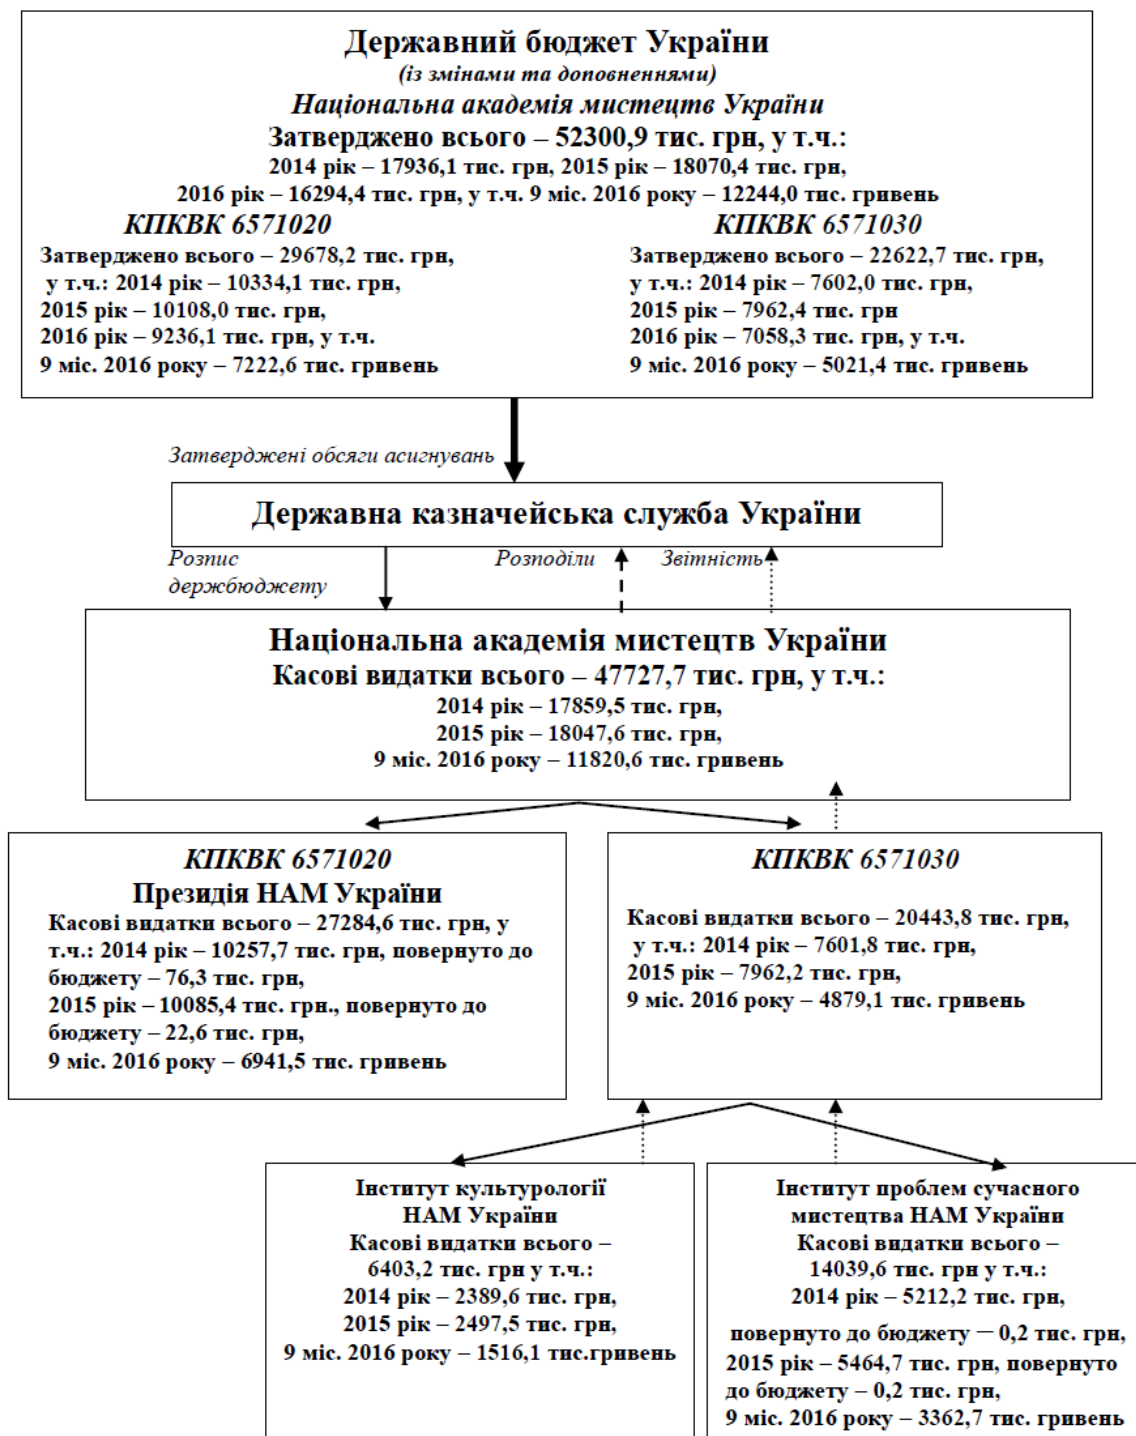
Державний бюджет України
(із змінами та доповненнями)
Національна академія мистецтв України
Затверджено всього – 52300,9 тис. грн, у т.ч.:
2014 рік – 17936,1 тис. грн, 2015 рік – 18070,4 тис. грн,
2016 рік – 16294,4 тис. грн, у т.ч. 9 міс. 2016 року – 12244,0 тис. гривень

КПКВК 6571020
Затверджено всього – 29678,2 тис. грн, у т.ч.: 2014 рік – 10334,1 тис. грн, 2015 рік – 10108,0 тис. грн, 2016 рік – 9236,1 тис. грн, у т.ч. 9 міс. 2016 року – 7222,6 тис. гривень

КПКВК 6571030
Затверджено всього – 22622,7 тис. грн, у т.ч.: 2014 рік – 7602,0 тис. грн, 2015 рік – 7962,4 тис. грн 2016 рік – 7058,3 тис. грн, у т.ч. 9 міс. 2016 року – 5021,4 тис. гривень

Затверджені обсяги асигнувань

Державна казначейська служба України

Розпис держбюджету

Розподіли

Звітність

Національна академія мистецтв України
Касові видатки всього – 47727,7 тис. грн, у т.ч.:
2014 рік – 17859,5 тис. грн,
2015 рік – 18047,6 тис. грн,
9 міс. 2016 року – 11820,6 тис. гривень

КПКВК 6571020
Президія НАМ України
Касові видатки всього – 27284,6 тис. грн, у т.ч.: 2014 рік – 10257,7 тис. грн, повернуто до бюджету – 76,3 тис. грн,
2015 рік – 10085,4 тис. грн., повернуто до бюджету – 22,6 тис. грн,
9 міс. 2016 року – 6941,5 тис. гривень

КПКВК 6571030
Касові видатки всього – 20443,8 тис. грн, у т.ч.: 2014 рік – 7601,8 тис. грн, 2015 рік – 7962,2 тис. грн, 9 міс. 2016 року – 4879,1 тис. гривень

Інститут культурології НАМ України
Касові видатки всього – 6403,2 тис. грн у т.ч.:
2014 рік – 2389,6 тис. грн,
2015 рік – 2497,5 тис. грн,
9 міс. 2016 року – 1516,1 тис.гривень

Інститут проблем сучасного мистецтва НАМ України
Касові видатки всього – 14039,6 тис. грн у т.ч.:
2014 рік – 5212,2 тис. грн,
повернуто до бюджету – 0,2 тис. грн,
2015 рік – 5464,7 тис. грн, повернуто до бюджету – 0,2 тис. грн,
9 міс. 2016 року – 3362,7 тис. гривень